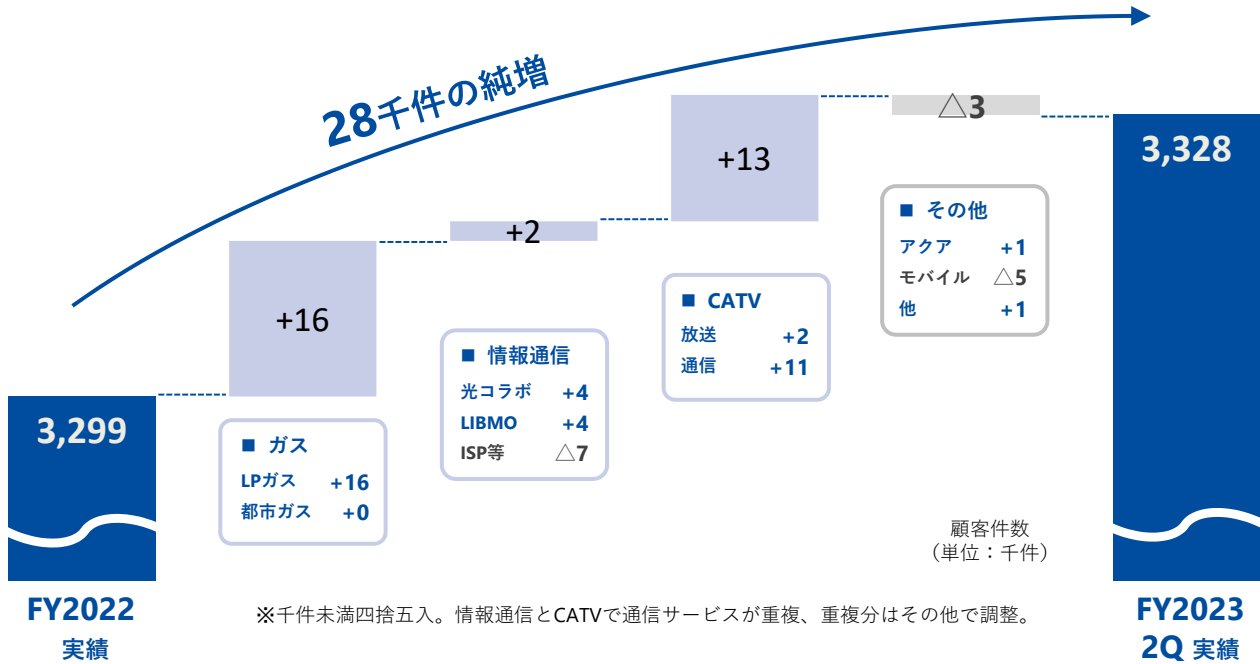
28千件の純増

3,299

+16

+2

+13

△3

3,328

■ ガス
LPガス +16
都市ガス +0

■ 情報通信
光コラボ +4
LIBMO +4
ISP等 △7

■ CATV
放送 +2
通信 +11

■ その他
アクア +1
モバイル △5
他 +1

顧客件数
（単位：千件）

FY2022
実績

※千件未満四捨五入。情報通信とCATVで通信サービスが重複、重複分はその他で調整。

FY2023
2Q 実績